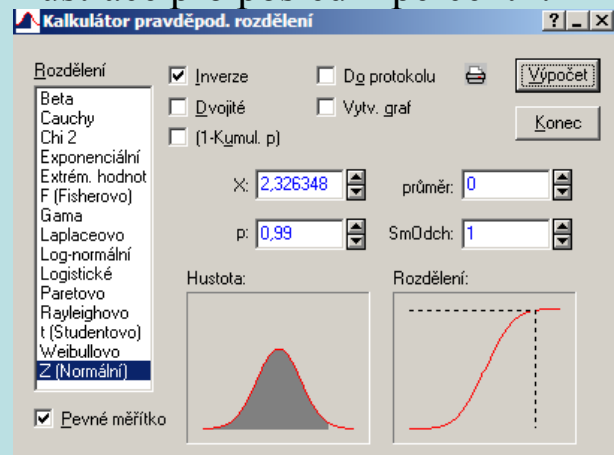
Kalkulátor pravděpod. rozdělení

? _ X

Rozdělení

Beta
Cauchy
Chi 2
Exponenciální
Extrém. hodnot
F (Fisherovo)
Gama
Laplaceovo
Log-normální
Logistické
Paretovo
Rayleighovo
t (Studentovo)
Weibullovo
Z (Normální)

Inverze
Dvojité
(1-Kumul. p)

Do protokolu
Vytv. graf

Výpočet
Konec

X: 2,326348
p: 0,99

průměr: 0
SmOdch: 1

Hustota:
Rozdělení:

Pevné měřítko